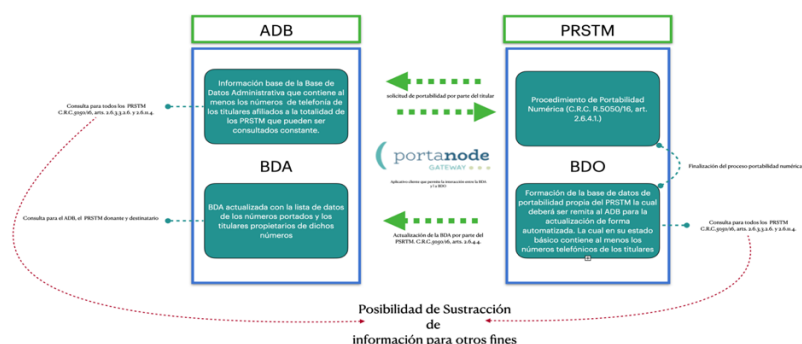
ADB

PRSTM

Información base de la Base de Datos Administrativa que contiene al menos los números de telefonía de los titulares afiliados a la totalidad de los PRSTM que pueden ser consultados constante.

Consulta para todos los PRSTM C.R.C.5050/16, arts. 2.6.3.3.2.6. y 2.6.0.4.

solicitud de portabilidad por parte del titular

Procedimiento de Portabilidad Numérica (C.R.C. R.5050/16, art. 2.6.4.1.)

BDA

portanode GATEWAY

Aplicativo cliente que permite la interacción entre la BDA y la BDO

BDO

Finalización del proceso portabilidad numérica

Consulta para el ADB, el PRSTM donante y destinatario

BDA actualizada con la lista de datos de los números portados y los titulares propietarios de dichos números

Actualización de la BDA por parte del PSRTM. C.R.C.5050/16, arts. 2.6.4.4.

Formación de la base de datos de portabilidad propia del PRSTM la cual deberá ser remita al ADB para la actualización de forma automatizada. La cual en su estado básico contiene al menos los números telefónicos de los titulares

Consulta para todos los PRSTM C.R.C.5050/16, arts. 2.6.3.3.2.6. y 2.6.0.4.

Posibilidad de Sustracción de información para otros fines